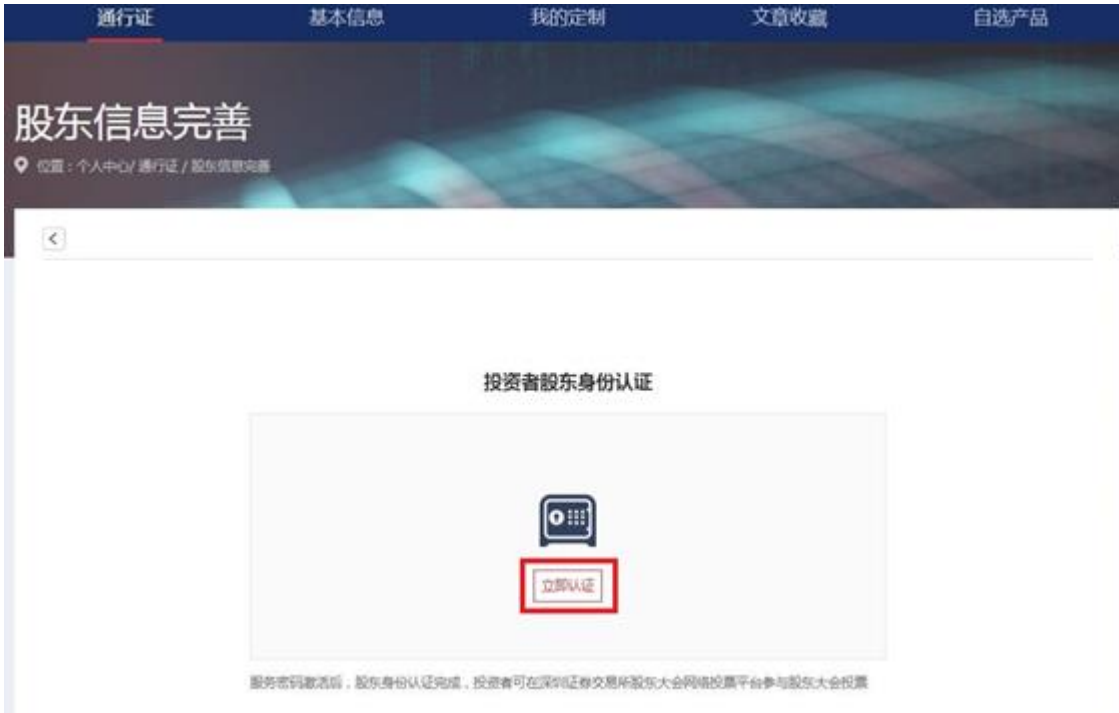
通行证　基本信息　我的定制　文章收藏　自选产品

股东信息完善

位置：个人中心/ 通行证 / 股东信息完善

<

投资者股东身份认证

立即认证

服务密码激活后，股东身份认证完成，投资者可在深圳证券交易所股东大会网络投票平台参与股东大会投票